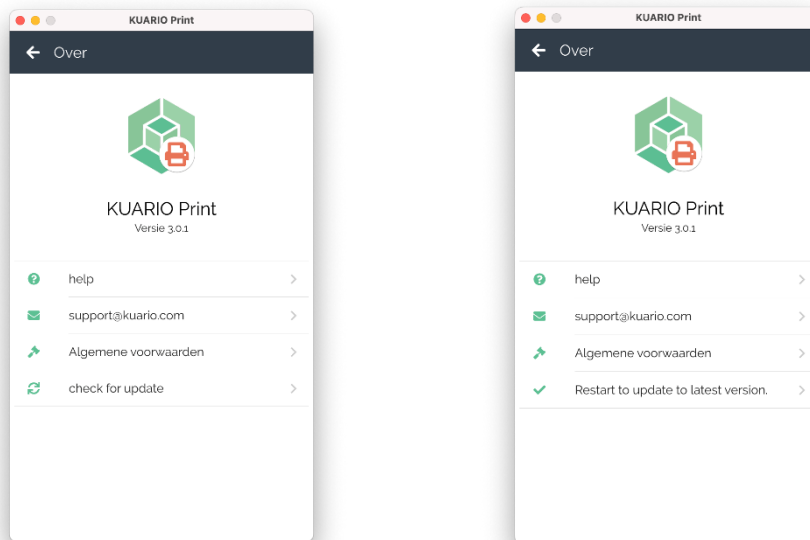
KUARIO Print

Over

KUARIO Print
Versie 3.0.1

help

support@kuario.com

Algemene voorwaarden

check for update

KUARIO Print

Over

KUARIO Print
Versie 3.0.1

help

support@kuario.com

Algemene voorwaarden

Restart to update to latest version.